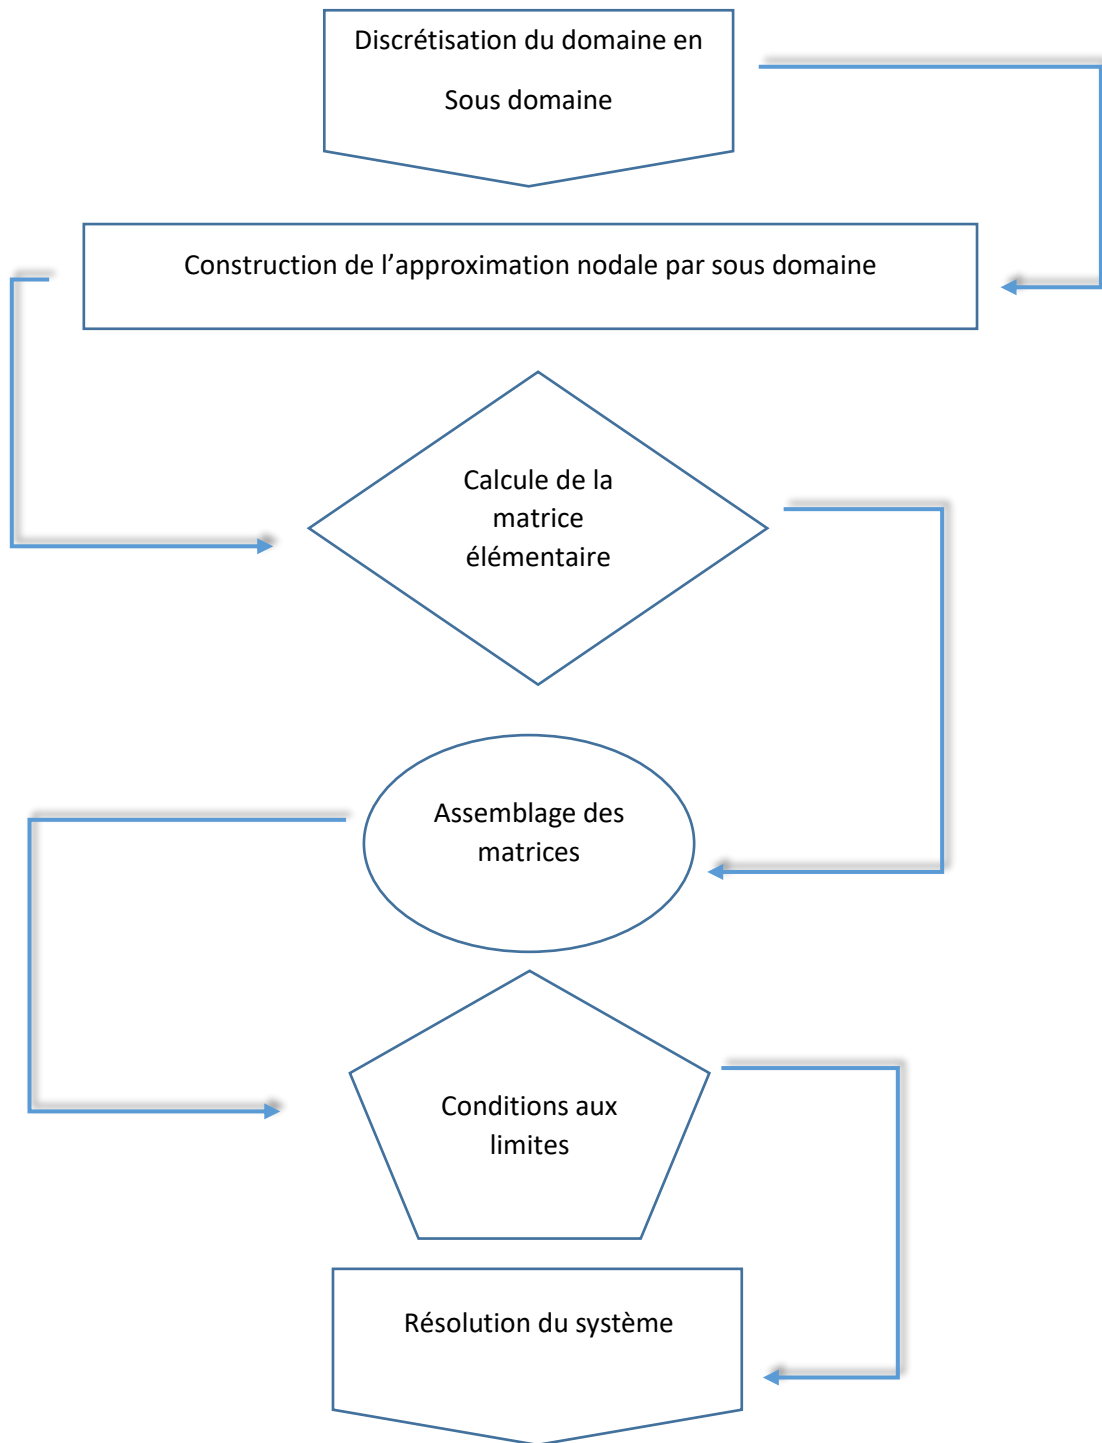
Discrétisation du domaine en

Sous domaine

Construction de l’approximation nodale par sous domaine

Calcule de la matrice élémentaire

Assemblage des matrices

Conditions aux limites

Résolution du système